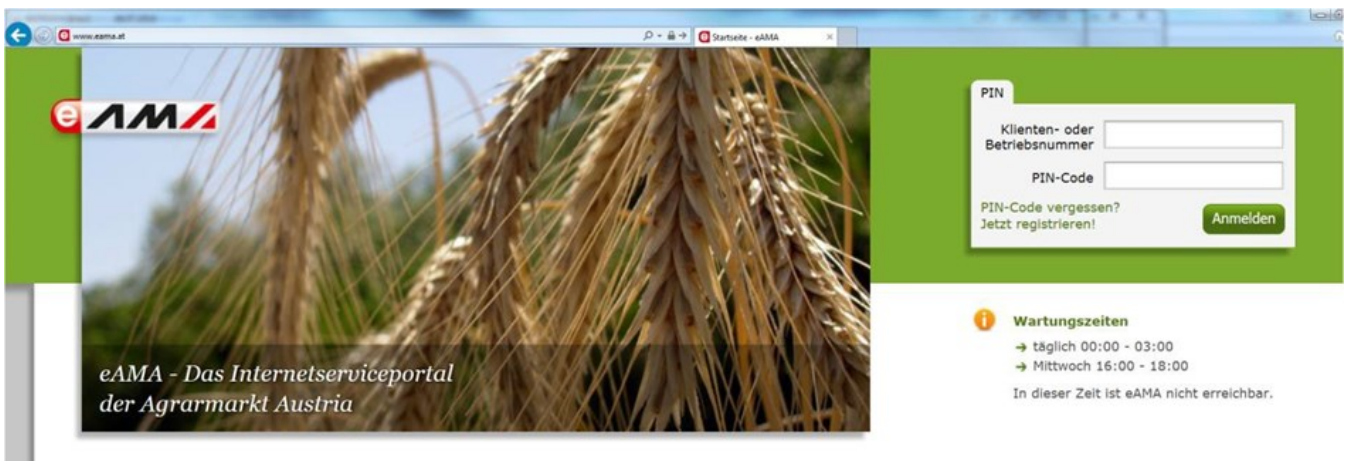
www.eama.at

Startseite - eAMA

eAMA

PIN

Klienten- oder Betriebsnummer

PIN-Code

PIN-Code vergessen?
Jetzt registrieren!

Anmelden

eAMA - Das Internetserviceportal der Agrarmarkt Austria

Wartungszeiten

→ täglich 00:00 - 03:00
→ Mittwoch 16:00 - 18:00

In dieser Zeit ist eAMA nicht erreichbar.